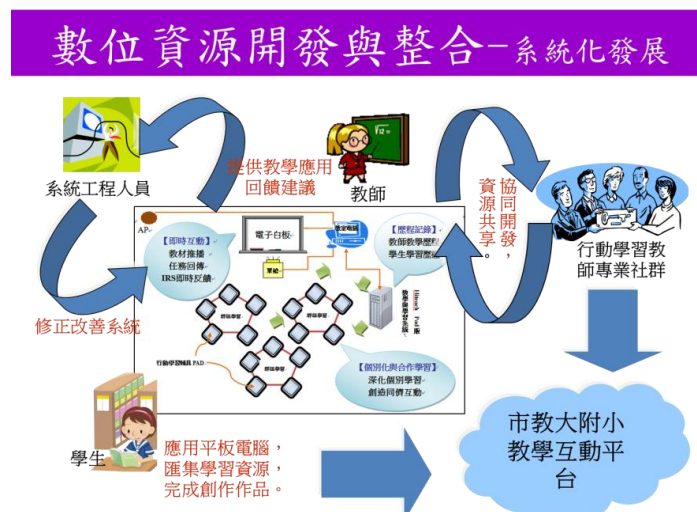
數位資源開發與整合–系統化發展

系統工程人員

提供教學應用回饋建議

教師

協同開發，資源共享。

行動學習教師專業社群

AP

電子白板

教室電腦

【即時互動】
教材推播
任務回傳
IRS即時反饋

【歷程記錄】
教師教學歷程
學生學習歷程

單槍

行動學習載具 PAD

群組學習

群組學習

群組學習

【個別化與合作學習】
深化個別學習
創造同儕互動

修正改善系統

學生

應用平板電腦，
匯集學習資源，
完成創作作品。

市教大附小教學互動平台